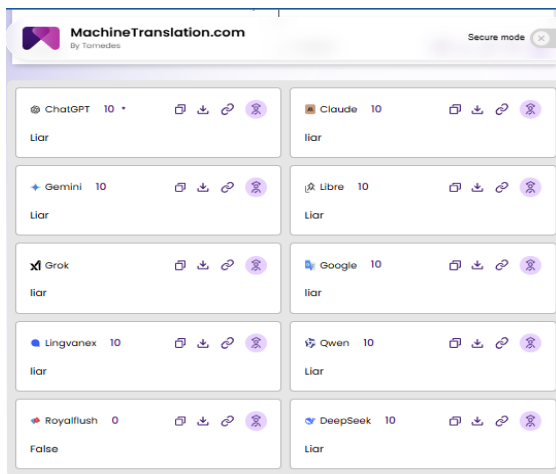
MachineTranslation.com
By Tomedes

Secure mode

ChatGPT 10 •
Liar

Claude 10
Liar

Gemini 10
Liar

Libre 10
Liar

Grok
liar

Google 10
liar

Lingvanex 10
liar

Qwen 10
Liar

Royalflush 0
False

DeepSeek 10
Liar